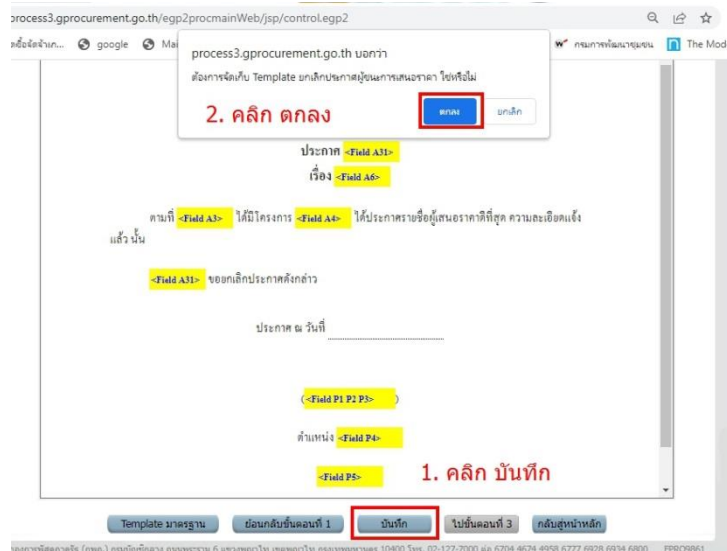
process3.gprocurement.go.th/egp2procmainWeb/jsp/control.egp2

ซื้อจัดจ้างเ... google Ma

กรมการพัฒนาชุมชน The Mod

process3.gprocurement.go.th บอกว่า

ต้องการจัดเก็บ Template ยกเลิกประกาศผู้ชนะการเสนอราคา ใช่หรือไม่

2. คลิก ตกลง

ตกลง

ยกเลิก

ประกาศ <Field A31>

เรื่อง <Field A6>

ตามที่ <Field A3> ได้มีโครงการ <Field A4> ได้ประกาศรายชื่อผู้เสนอราคาที่ดีที่สุด ความละเอียดแจ้งแล้ว นั้น

<Field A31> ขอยกเลิกประกาศดังกล่าว

ประกาศ ณ วันที่

(<Field P1 P2 P3>)

ตำแหน่ง <Field P4>

<Field P5>

1. คลิก บันทึก

Template มาตรฐาน

ย้อนกลับขั้นตอนที่ 1

บันทึก

ไปขั้นตอนที่ 3

กลับสู่หน้าหลัก

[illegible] 10400 โทร. 02-127-7000 ต่อ 6704 4674 4958 6777 6928 6934 6800 EPRO9861